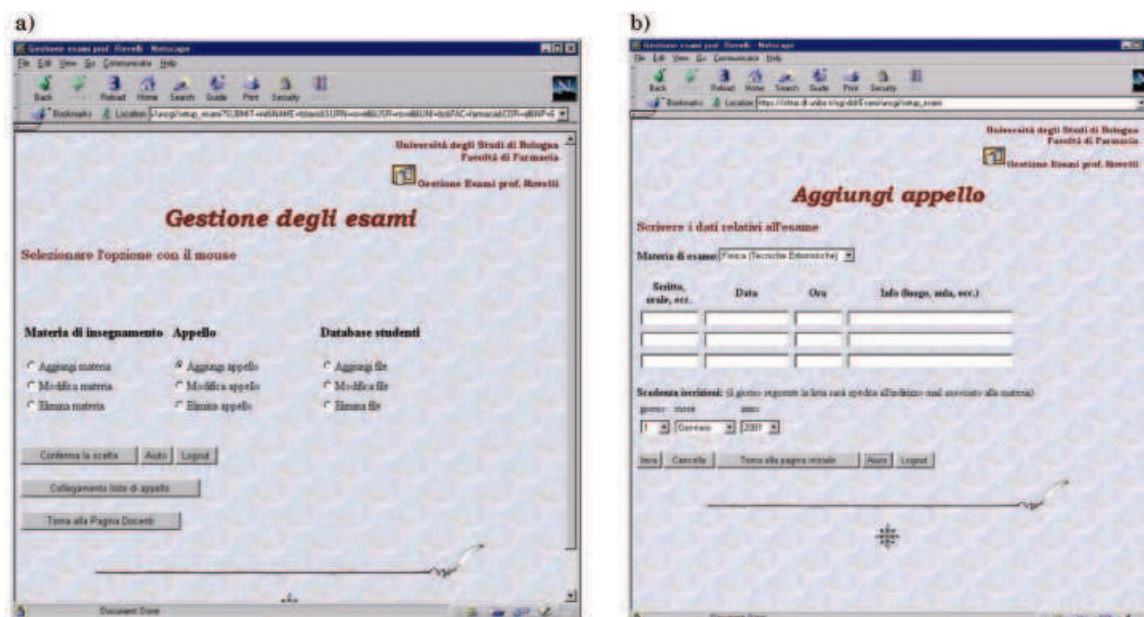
a)

Gestione esami prof. Rovelli - Netscape

File Edit View Go Communicator Help

Back Forward Reload Home Search Guide Print Security Stop

Bookmarks Location: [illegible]

Università degli Studi di Bologna
Facoltà di Farmacia

Gestione Esami prof. Rovelli

Gestione degli esami

Selezionare l'opzione con il mouse

Materia di insegnamento

Aggiungi materia
Modifica materia
Elimina materia

Appello

Aggiungi appello
Modifica appello
Elimina appello

Database studenti

Aggiungi file
Modifica file
Elimina file

Conferma la scelta | Aiuto | Logout

Collegamento liste di appello

Torna alla Pagina Docenti

Document: Done

b)

Gestione esami prof. Rovelli - Netscape

File Edit View Go Communicator Help

Back Forward Reload Home Search Guide Print Security Stop

Bookmarks Location: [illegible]

Università degli Studi di Bologna
Facoltà di Farmacia

Gestione Esami prof. Rovelli

Aggiungi appello

Scrivere i dati relativi all'esame

Materia di esame: Fisica (Tecniche Erboristiche)

| Scritto, orale, ecc. | Data | Ora | Info (luogo, aula, ecc.) |
|---|---|---|---|
| | | | |
| | | | |
| | | | |

Scadenza iscrizioni: (il giorno seguente la lista sarà spedita all'indirizzo mail associato alla materia)

giorno mese anno

1 Gennaio 2001

Invia | Cancella | Torna alla pagina iniziale | Aiuto | Logout